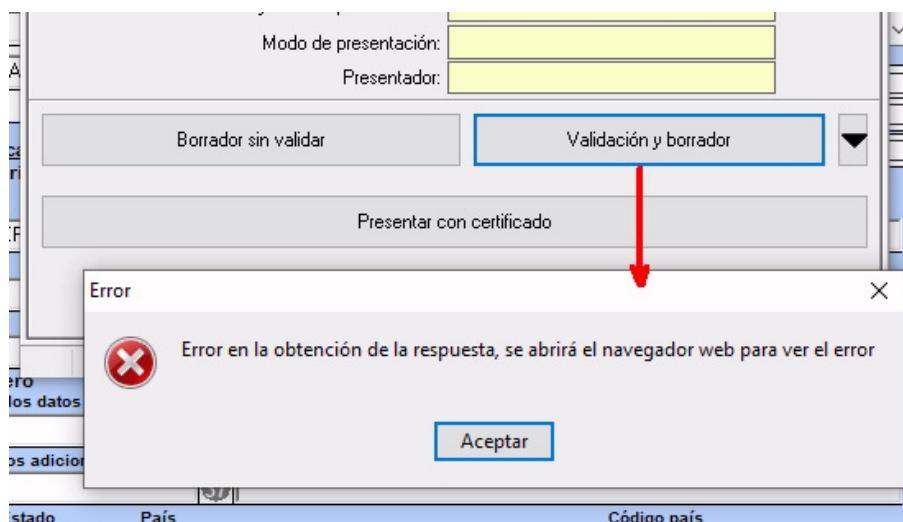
Modo de presentación:
Presentador:

Borrador sin validar
Validación y borrador

Presentar con certificado

Error
×

Error en la obtención de la respuesta, se abrirá el navegador web para ver el error

Aceptar

ero
los datos
os adicio
stado
País
Código país